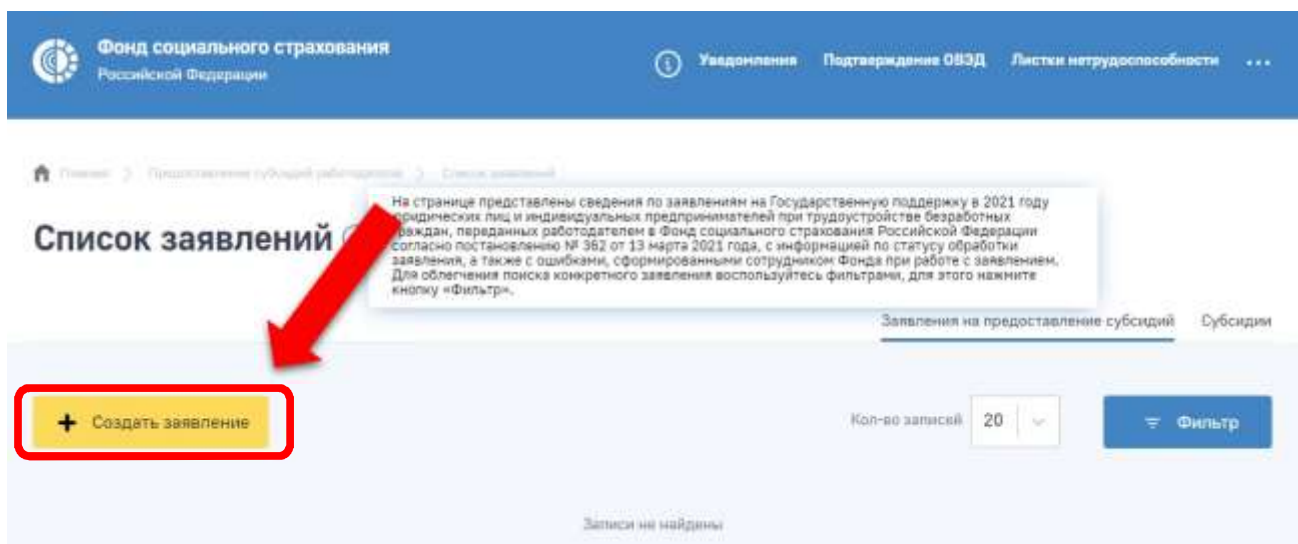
Фонд социального страхования
Российской Федерации

Уведомления Подтверждение ОВЭД Листки нетрудоспособности ...

Главная > Предоставление субсидий работодателям > Список заявлений

Список заявлений

На странице представлены сведения по заявлениям на Государственную поддержку в 2021 году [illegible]ридических лиц и индивидуальных предпринимателей при трудоустройстве безработных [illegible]раждан, переданных работодателем в Фонд социального страхования Российской Федерации согласно постановлению № 362 от 13 марта 2021 года, с информацией по статусу обработки заявления, а также с ошибками, сформированными сотрудником Фонда при работе с заявлением. Для облегчения поиска конкретного заявления воспользуйтесь фильтрами, для этого нажмите кнопку «Фильтр».

Заявления на предоставление субсидий Субсидии

+ Создать заявление

Кол-во записей 20

Фильтр

Записи не найдены